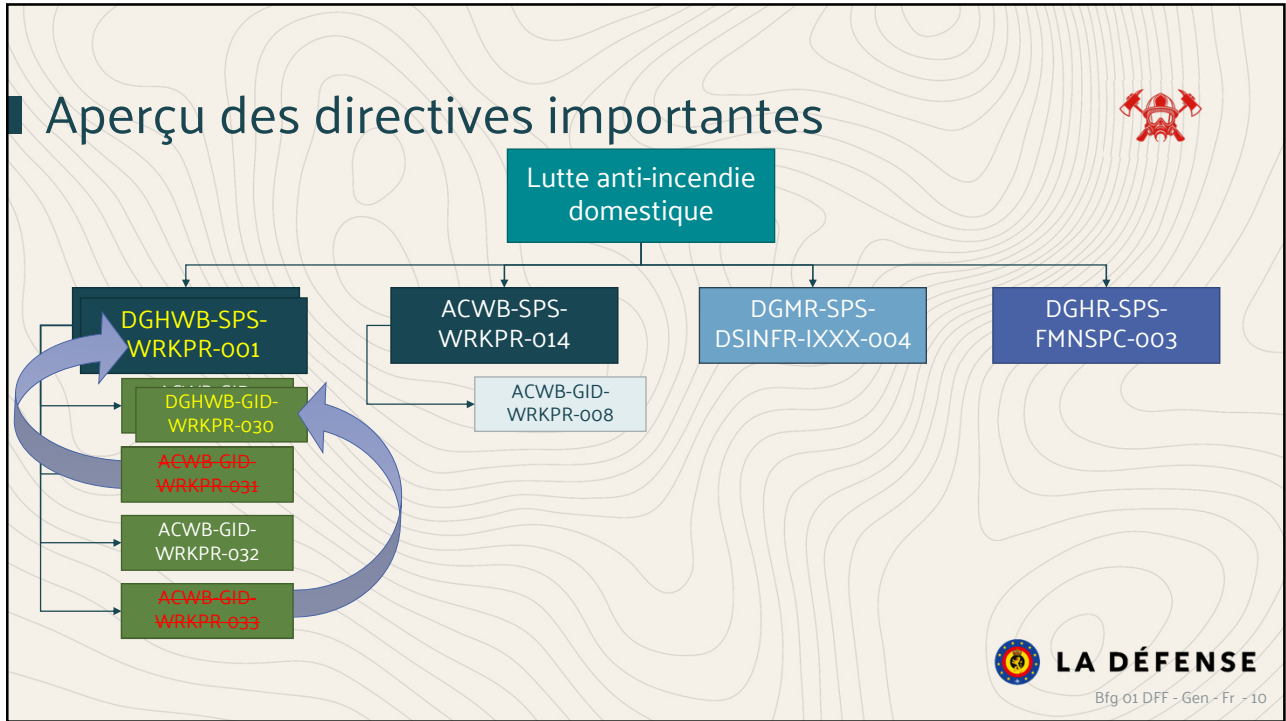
Aperçu des directives importantes

Lutte anti-incendie domestique

DGHWB-SPS-WRKPR-001

ACWB-SPS-WRKPR-014

DGMR-SPS-DSINFR-IXXX-004

DGHR-SPS-FMNSPC-003

ACWB-GID-WRKPR-008

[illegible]

DGHWB-GID-WRKPR-030

~~ACWB-GID-WRKPR-031~~

ACWB-GID-WRKPR-032

~~ACWB-GID-WRKPR-033~~

LA DÉFENSE

Bfg 01 DFF - Gen - Fr - 10